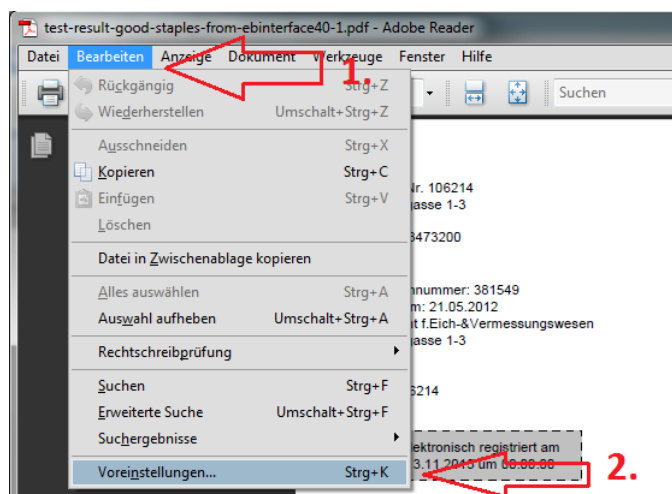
test-result-good-staples-from-ebinterface40-1.pdf - Adobe Reader

Datei Bearbeiten Anzeige Dokument Werkzeuge Fenster Hilfe

1.

Suchen

Rückgängig Strg+Z
Wiederherstellen Umschalt+Strg+Z
Ausschneiden Strg+X
Kopieren Strg+C
Einfügen Strg+V
Löschen
Datei in Zwischenablage kopieren
Alles auswählen Strg+A
Auswahl aufheben Umschalt+Strg+A
Rechtschreibprüfung
Suchen Strg+F
Erweiterte Suche Umschalt+Strg+F
Suchergebnisse
Voreinstellungen... Strg+K

Nr. 106214
gasse 1-3
3473200
nnummer: 381549
m: 21.05.2012
t f.Eich-&Vermessungswesen
gasse 1-3
6214
ektronisch registriert am
3.11.2013 um 00:00:00

2.